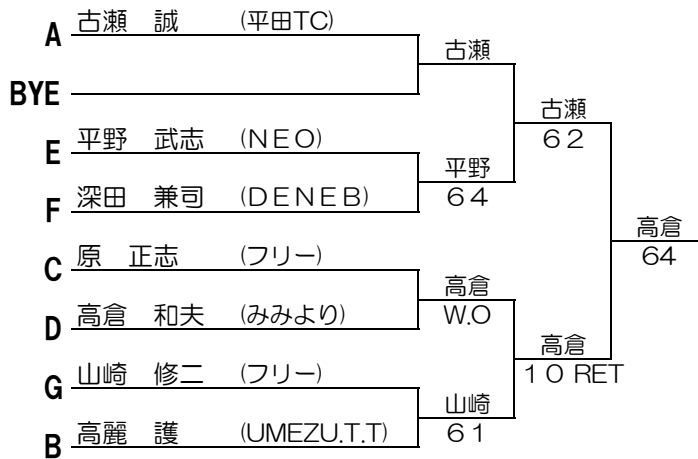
A 古瀬　誠　(平田TC)

BYE

古瀬

E 平野　武志　(NEO)

F 深田　兼司　(DENEB)

平野
64

古瀬
62

C 原　正志　(フリー)

D 高倉　和夫　(みみより)

高倉
W.O

G 山崎　修二　(フリー)

B 高麗　護　(UMEZU.T.T)

山崎
61

高倉
10 RET

高倉
64